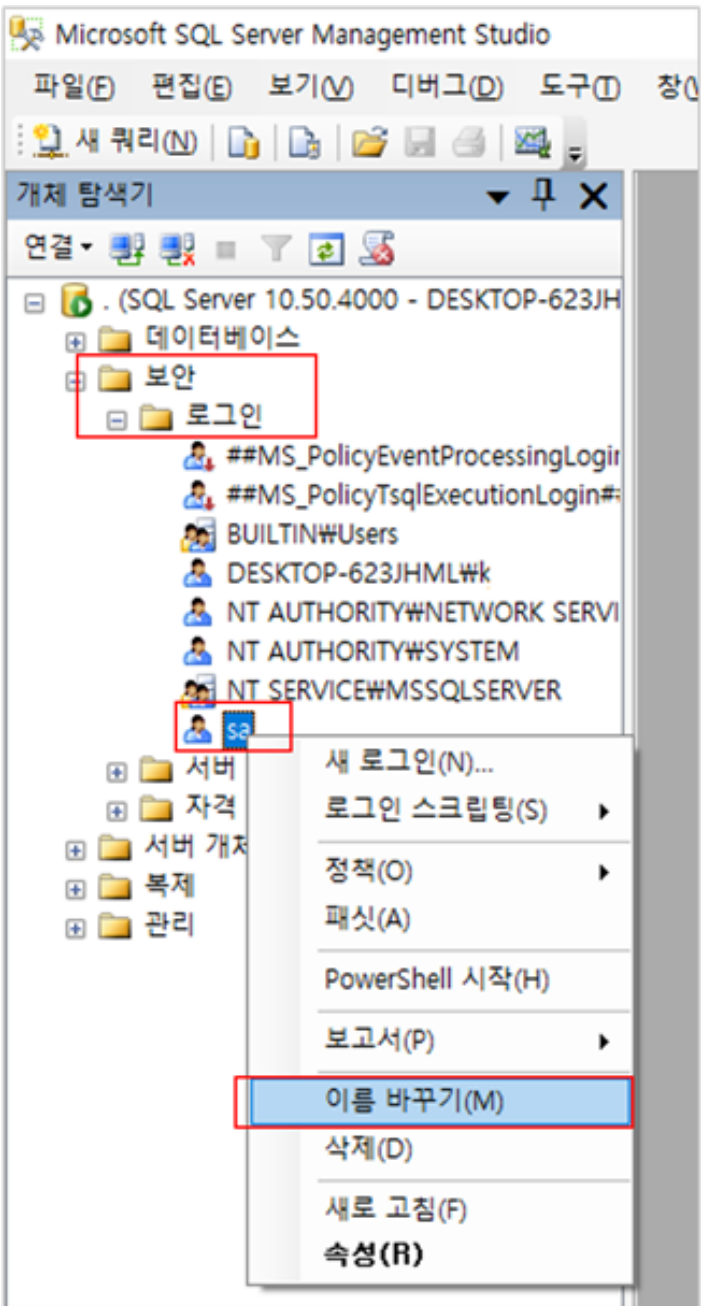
Microsoft SQL Server Management Studio

파일(F) 편집(E) 보기(V) 디버그(D) 도구(T) 창(

새 쿼리(N)

개체 탐색기

연결

. (SQL Server 10.50.4000 - DESKTOP-623JH

데이터베이스

보안

로그인

##MS_PolicyEventProcessingLogin

##MS_PolicyTsqlExecutionLogin#

BUILTIN₩Users

DESKTOP-623JHML₩k

NT AUTHORITY₩NETWORK SERVI

NT AUTHORITY₩SYSTEM

NT SERVICE₩MSSQLSERVER

sa

서버

자격

서버 개체

복제

관리

새 로그인(N)...

로그인 스크립팅(S)

정책(O)

패싯(A)

PowerShell 시작(H)

보고서(P)

이름 바꾸기(M)

삭제(D)

새로 고침(F)

속성(R)